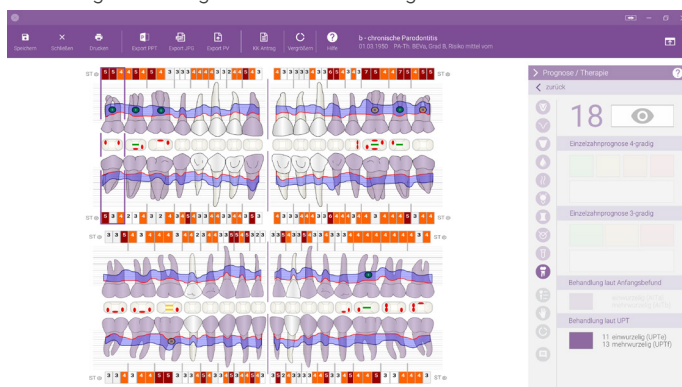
Speichern Schließen Drucken Export PPT Export JPG Export PV KK Antrag Vergleich Hilfe

b - chronische Parodontitis
01.05.1950 - PA-Th: BEVa, Grad B, Risiko mittel vom

Prognose / Therapie

zurück

18

Einzelzahnprognose 4-gradig

Einzelzahnprognose 3-gradig

Behandlung laut Anfangsbefund

einwurzelig (UPTe)
mehrwurzelig (UPTf)

Behandlung laut UPT

11 einwurzelig (UPTe)
13 mehrwurzelig (UPTf)

ST
ST
ST
ST